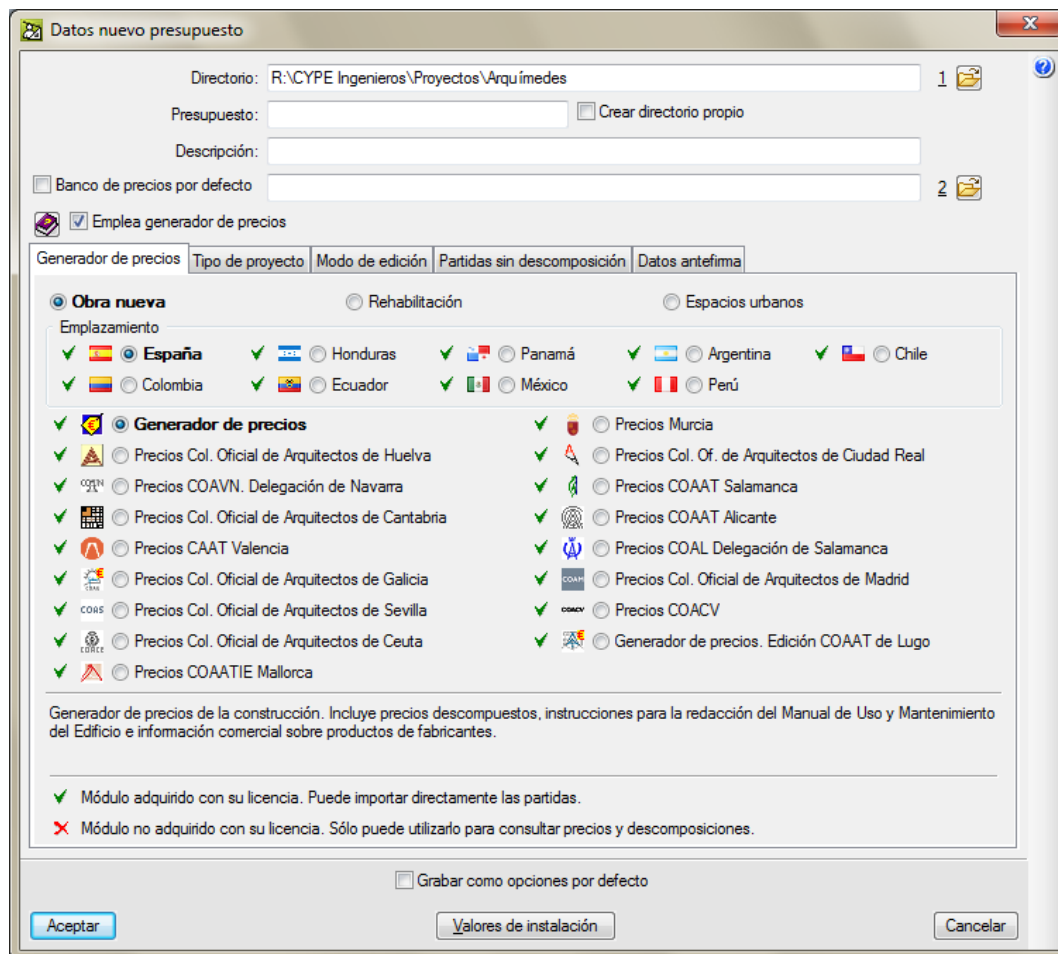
Datos nuevo presupuesto

Directorio: R:\CYPE Ingenieros\Proyectos\Arquímedes 1

Presupuesto: Crear directorio propio

Descripción:

Banco de precios por defecto 2

Emplea generador de precios

Generador de precios | Tipo de proyecto | Modo de edición | Partidas sin descomposición | Datos antefirma

Obra nueva
Rehabilitación
Espacios urbanos

Emplazamiento
España
Honduras
Panamá
Argentina
Chile
Colombia
Ecuador
México
Perú

Generador de precios
Precios Col. Oficial de Arquitectos de Huelva
Precios COAVN. Delegación de Navarra
Precios Col. Oficial de Arquitectos de Cantabria
Precios CAAT Valencia
Precios Col. Oficial de Arquitectos de Galicia
Precios Col. Oficial de Arquitectos de Sevilla
Precios Col. Oficial de Arquitectos de Ceuta
Precios COAATIE Mallorca
Precios Murcia
Precios Col. Of. de Arquitectos de Ciudad Real
Precios COAAT Salamanca
Precios COAAT Alicante
Precios COAL Delegación de Salamanca
Precios Col. Oficial de Arquitectos de Madrid
Precios COACV
Generador de precios. Edición COAAT de Lugo

Generador de precios de la construcción. Incluye precios descompuestos, instrucciones para la redacción del Manual de Uso y Mantenimiento del Edificio e información comercial sobre productos de fabricantes.

Módulo adquirido con su licencia. Puede importar directamente las partidas.
Módulo no adquirido con su licencia. Sólo puede utilizarlo para consultar precios y descomposiciones.

Grabar como opciones por defecto

Aceptar
Valores de instalación
Cancelar